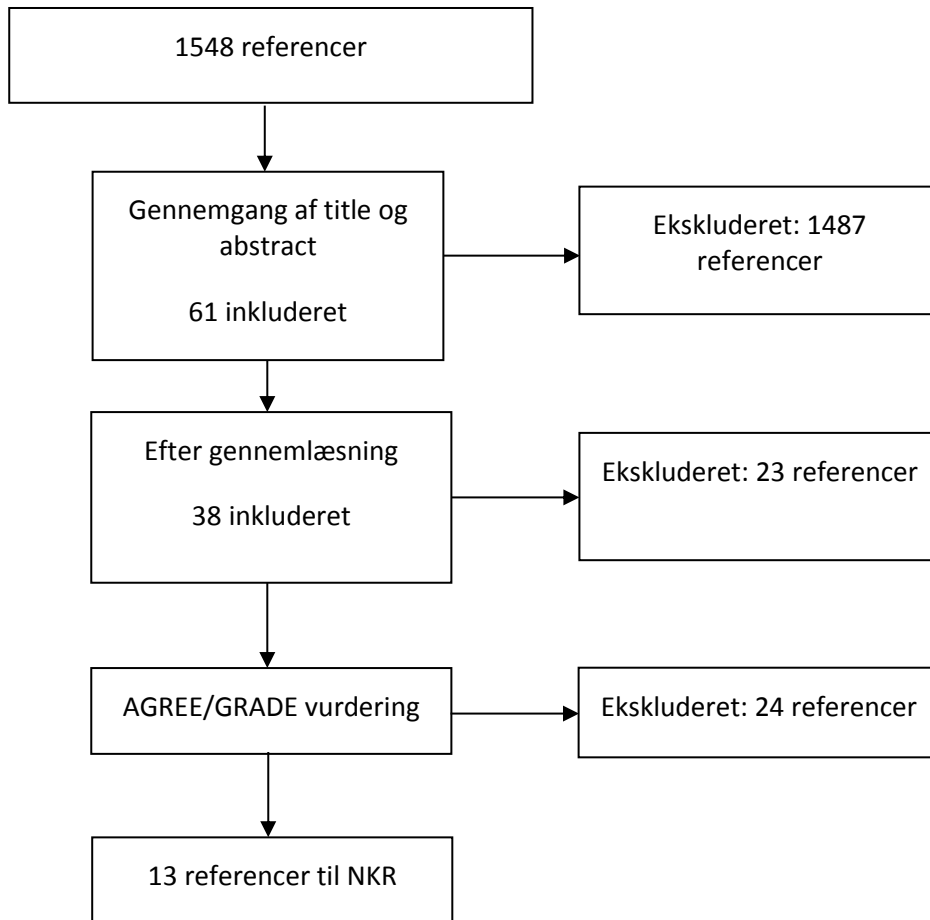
1548 referencer

Gennemgang af title og abstract

61 inkluderet

Ekskluderet: 1487 referencer

Efter gennemlæsning

38 inkluderet

Ekskluderet: 23 referencer

AGREE/GRADE vurdering

Ekskluderet: 24 referencer

13 referencer til NKR